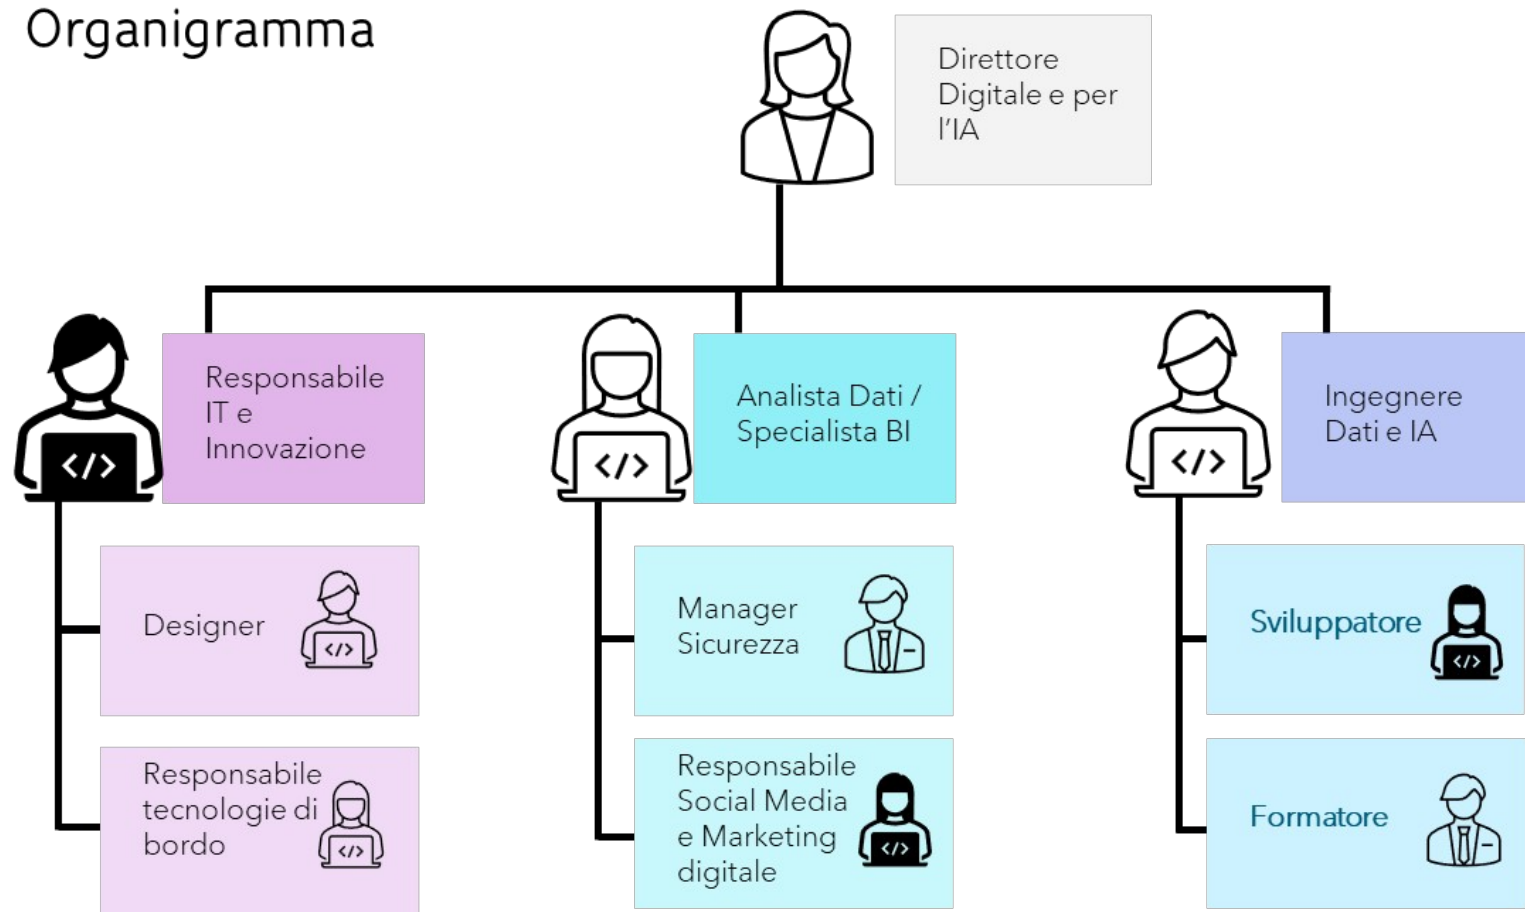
Organigramma

Direttore Digitale e per l’IA

Responsabile IT e Innovazione

Designer

Responsabile tecnologie di bordo

Analista Dati / Specialista BI

Manager Sicurezza

Responsabile Social Media e Marketing digitale

Ingegnere Dati e IA

Sviluppatore

Formatore